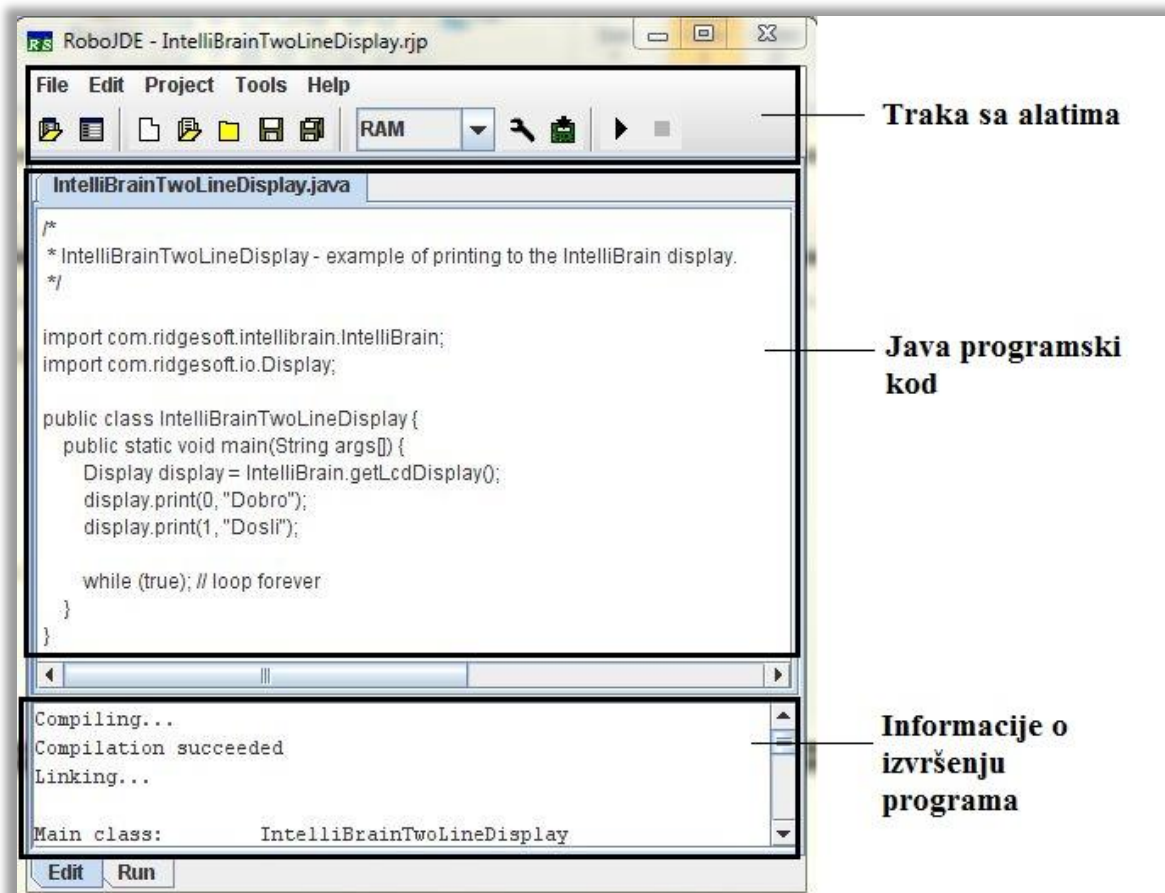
RoboJDE - IntelliBrainTwoLineDisplay.rjp

File Edit Project Tools Help

RAM

Traka sa alatima

IntelliBrainTwoLineDisplay.java

/*
 * IntelliBrainTwoLineDisplay - example of printing to the IntelliBrain display.
 */

import com.ridgesoft.intellibrain.IntelliBrain;
import com.ridgesoft.io.Display;

public class IntelliBrainTwoLineDisplay {
   public static void main(String args[]) {
      Display display = IntelliBrain.getLcdDisplay();
      display.print(0, "Dobro");
      display.print(1, "Dosli");

      while (true); // loop forever
   }
}

Java programski kod

Compiling...
Compilation succeeded
Linking...

Main class:        IntelliBrainTwoLineDisplay

Informacije o izvršenju programa

Edit Run